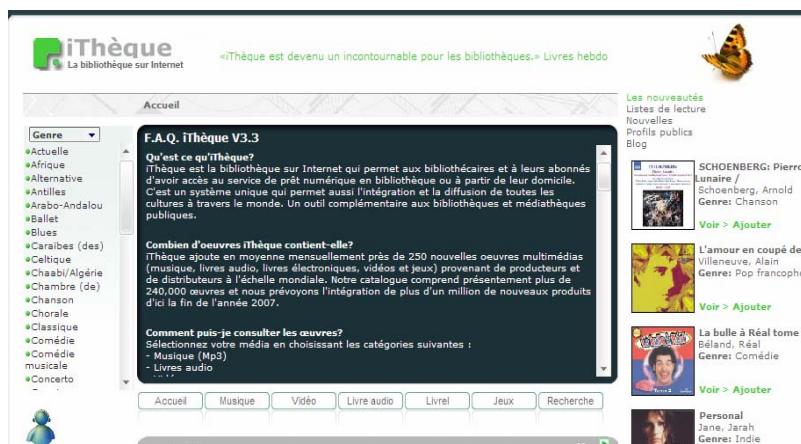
iThèque
La bibliothèque sur Internet

«iThèque est devenu un incontournable pour les bibliothèques.» Livres hebdo

Accueil

Les nouveautés
Listes de lecture
Nouvelles
Profils publics
Blog

Genre

Actuelle
Afrique
Alternative
Antilles
Arabo-Andalou
Ballet
Blues
Caraïbes (des)
Celtique
Chaabi/Algérie
Chambre (de)
Chanson
Chorale
Classique
Comédie
Comédie musicale
Concerto

F.A.Q. iThèque V3.3

Qu'est ce qu'iThèque?
iThèque est la bibliothèque sur Internet qui permet aux bibliothécaires et à leurs abonnés d'avoir accès au service de prêt numérique en bibliothèque ou à partir de leur domicile. C'est un système unique qui permet aussi l'intégration et la diffusion de toutes les cultures à travers le monde. Un outil complémentaire aux bibliothèques et médiathèques publiques.

Combien d'oeuvres iThèque contient-elle?
iThèque ajoute en moyenne mensuellement près de 250 nouvelles oeuvres multimédias (musique, livres audio, livres électroniques, vidéos et jeux) provenant de producteurs et de distributeurs à l'échelle mondiale. Notre catalogue comprend présentement plus de 240,000 oeuvres et nous prévoyons l'intégration de plus d'un million de nouveaux produits d'ici la fin de l'année 2007.

Comment puis-je consulter les œuvres?
Sélectionnez votre média en choisissant les catégories suivantes :
- Musique (Mp3)
- Livres audio

Accueil | Musique | Vidéo | Livre audio | Livrel | Jeux | Recherche

SCHOENBERG: Pierro Lunaire /
Schoenberg, Arnold
Genre: Chanson
Voir > Ajouter

L'amour en coupé de
Villeneuve, Alain
Genre: Pop francopho
Voir > Ajouter

La bulle à Réal tome
Béland, Réal
Genre: Comédie
Voir > Ajouter

Personal
Jane, Jarah
Genre: Indie